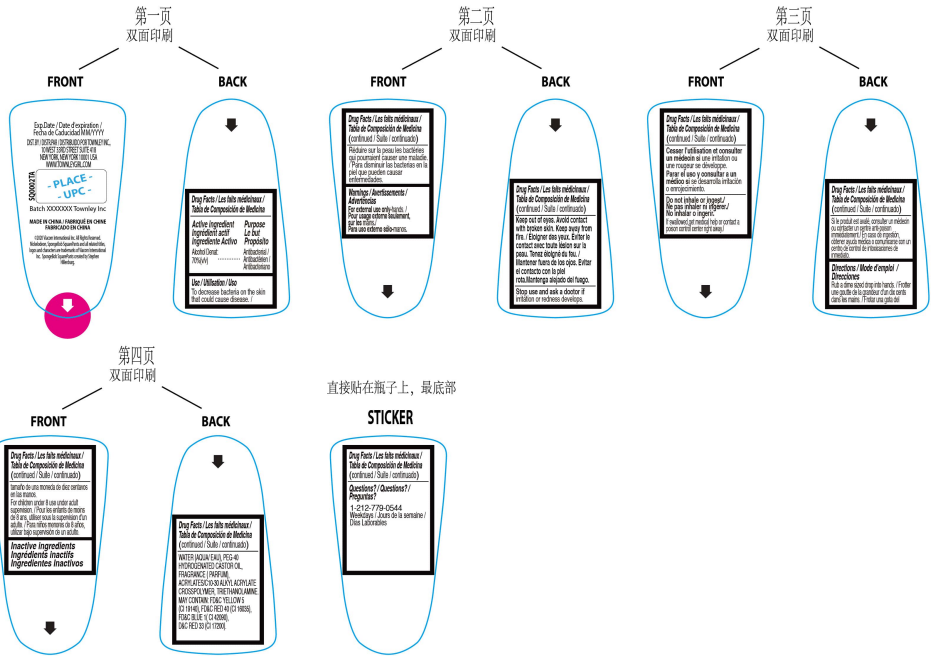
第一页
双面印刷

FRONT

Exp.Date / Date d'expiration / Fecha de Caducidad MM/YYYY
DIST.BY / DISTRIBUÉ PAR / DISTRIBUIDO POR TOWNLEY INC. 10 WEST 33RD STREET SUITE 418 NEW YORK, NEW YORK 10001 USA WWW.TOWNLEYGIRL.COM

SQ0002TA

- PLACE -
- UPC -

Batch XXXXXXX Townley Inc

MADE IN CHINA / FABRIQUÉ EN CHINE
FABRICADO EN CHINA

©2021 Viacom International Inc. All Rights Reserved. Nickelodeon, SpongeBob SquarePants and all related titles, logos and characters are trademarks of Viacom International Inc. SpongeBob SquarePants created by Stephen Hillenburg.

BACK

Drug Facts / Les faits médicinaux / Tabla de Composición de Medicina

| Active ingredient Ingrédient actif Ingrediente Activo | Purpose Le but Propósito |
|---|---|
| Alcohol Denat. 70%(v/v) | Antibacterial / Antibactérien / Antibacteriano |

Use / Utilisation / Uso
To decrease bacteria on the skin that could cause disease. /

第二页
双面印刷

FRONT

Drug Facts / Les faits médicinaux / Tabla de Composición de Medicina
(continued / Suite / continuado)
Réduire sur la peau les bactéries qui pourraient causer une maladie. / Para disminuir las bacterias en la piel que pueden causar enfermedades.

Warnings / Avertissements / Advertencias
For external use only-hands. / Pour usage externe seulement, sur les mains/ Para uso externo sólo-manos.

BACK

Drug Facts / Les faits médicinaux / Tabla de Composición de Medicina
(continued / Suite / continuado)
Keep out of eyes. Avoid contact with broken skin. Keep away from fire. / Éloigner des yeux. Éviter le contact avec toute lésion sur la peau. Tenez éloigné du feu. / Mantener fuera de los ojos. Evitar el contacto con la piel rota.Mantenga alejado del fuego.
Stop use and ask a doctor if irritation or redness develops.

第三页
双面印刷

FRONT

Drug Facts / Les faits médicinaux / Tabla de Composición de Medicina
(continued / Suite / continuado)
Cesser l'utilisation et consulter un médecin si une irritation ou une rougeur se développe.
Parar el uso y consultar a un médico si se desarrolla irritación o enrojecimiento.
Do not inhale or ingest./ Ne pas inhaler ni ingérer./ No inhalar o ingerir.
If swallowed,get medical help or contact a poison control center right away./

BACK

Drug Facts / Les faits médicinaux / Tabla de Composición de Medicina
(continued / Suite / continuado)
Si le produit est avalé, consulter un médecin ou contacter un centre anti-poison immédiatement./ En caso de ingestión, obtener ayuda médica o comunicarse con un centro de control de intoxicaciones de inmediato.

Directions / Mode d'emploi / Direcciones
Rub a dime sized drop into hands. / Frotter une goutte de la grandeur d'un dix cents dans les mains. / Frotar una gota del

第四页
双面印刷

FRONT

Drug Facts / Les faits médicinaux / Tabla de Composición de Medicina
(continued / Suite / continuado)
tamaño de una moneda de diez centavos en las manos.
For children under 6 use under adult supervision. / Pour les enfants de moins de 6 ans, utiliser sous la supervision d'un adulte. / Para niños menores de 6 años, utilizar bajo supervisión de un adulto.

Inactive ingredients
Ingrédients inactifs
Ingredientes Inactivos

BACK

Drug Facts / Les faits médicinaux / Tabla de Composición de Medicina
(continued / Suite / continuado)
WATER (AQUA/ EAU), PEG-40 HYDROGENATED CASTOR OIL, FRAGRANCE ( PARFUM), ACRYLATES/C10-30 ALKYL ACRYLATE CROSSPOLYMER, TRIETHANOLAMINE MAY CONTAIN: FD&C YELLOW 5 (CI 19140), FD&C RED 40 (CI 16035), FD&C BLUE 1( CI 42090), D&C RED 33 (CI 17200)

直接贴在瓶子上，最底部

STICKER

Drug Facts / Les faits médicinaux / Tabla de Composición de Medicina
(continued / Suite / continuado)
Questions? / Questions? / Preguntas?
1-212-779-0544
Weekdays / Jours de la semaine / Días Laborables